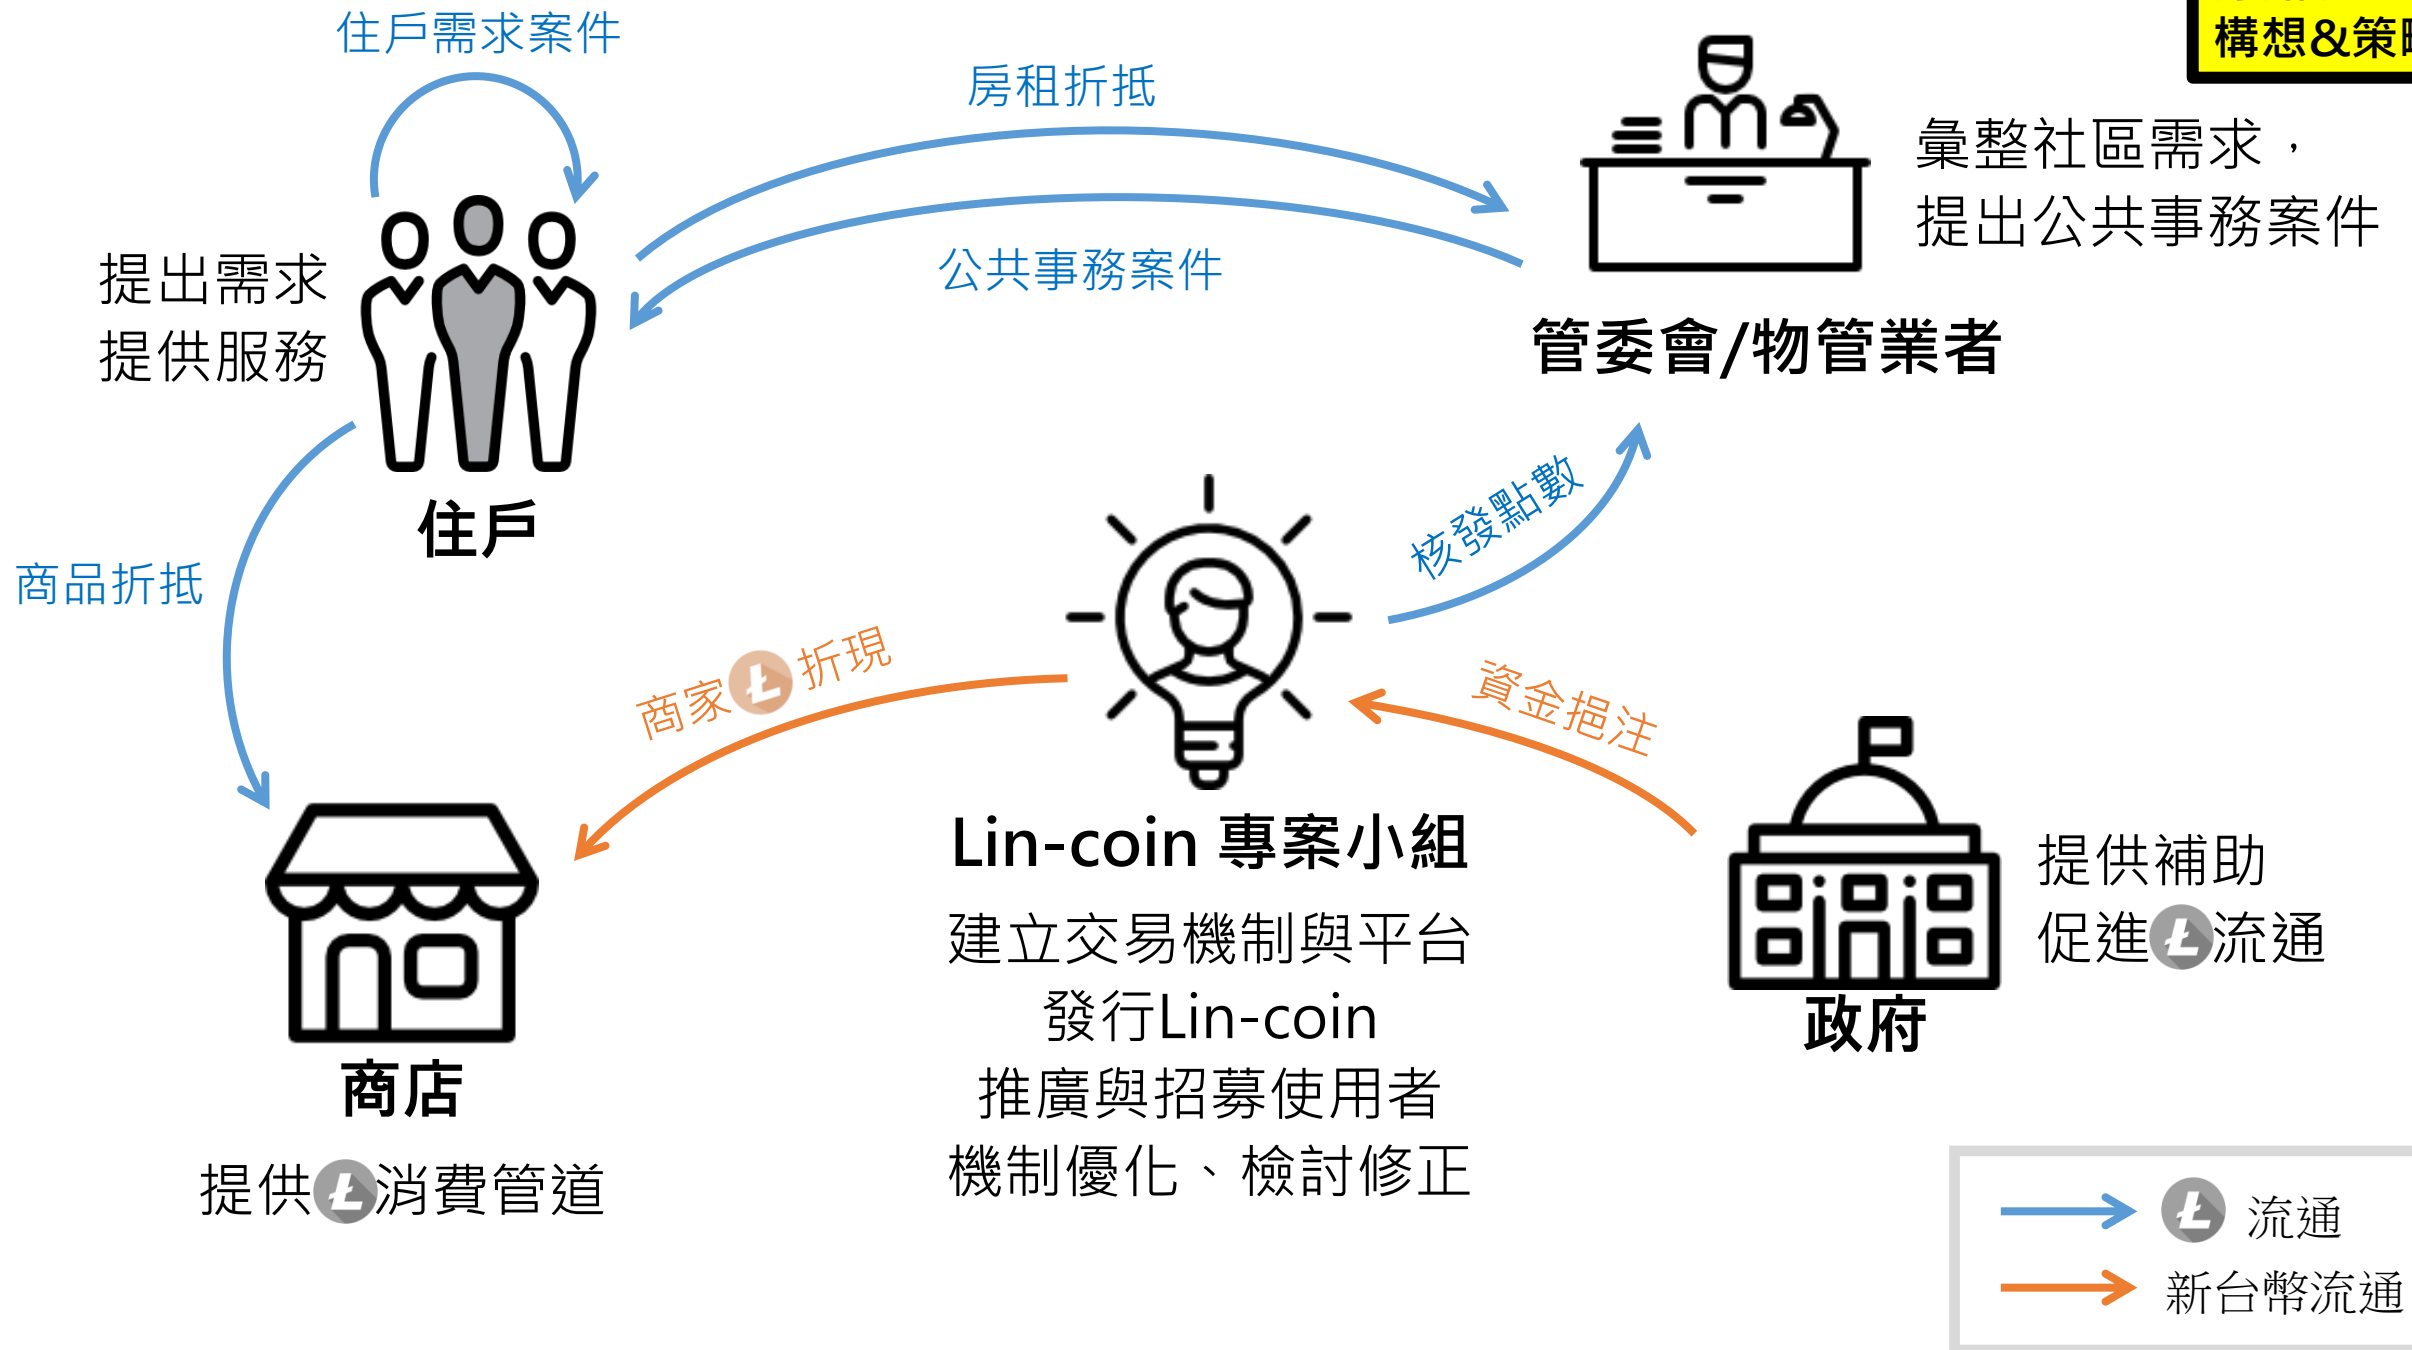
構想&策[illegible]

住戶需求案件

房租折抵

彙整社區需求，
提出公共事務案件

提出需求
提供服務

公共事務案件

管委會/物管業者

住戶

商品折抵

核發點數

商家Ł折現

資金挹注

Lin-coin 專案小組

建立交易機制與平台
發行Lin-coin
推廣與招募使用者
機制優化、檢討修正

提供補助
促進Ł流通

政府

商店

提供Ł消費管道

Ł 流通
新台幣流通